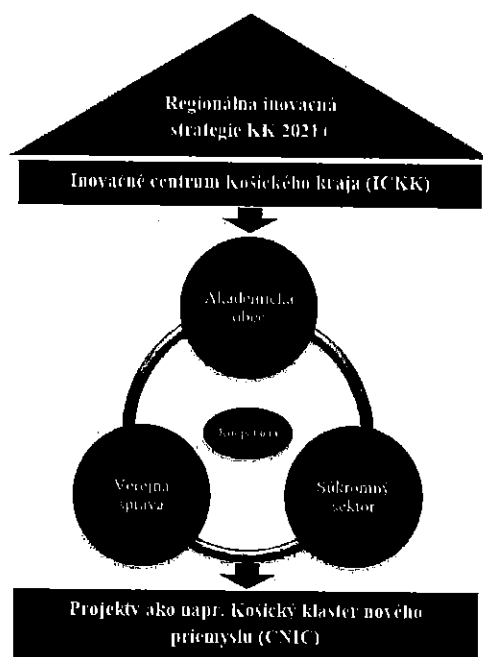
Regionálna inovačná stratégie KK 2021+

Inovačné centrum Košického kraja (ICKK)

Akademická obec

Kooperácia

Verejná správa

Súkromný sektor

Projekty ako napr. Košický klaster nového priemyslu (CNIC)